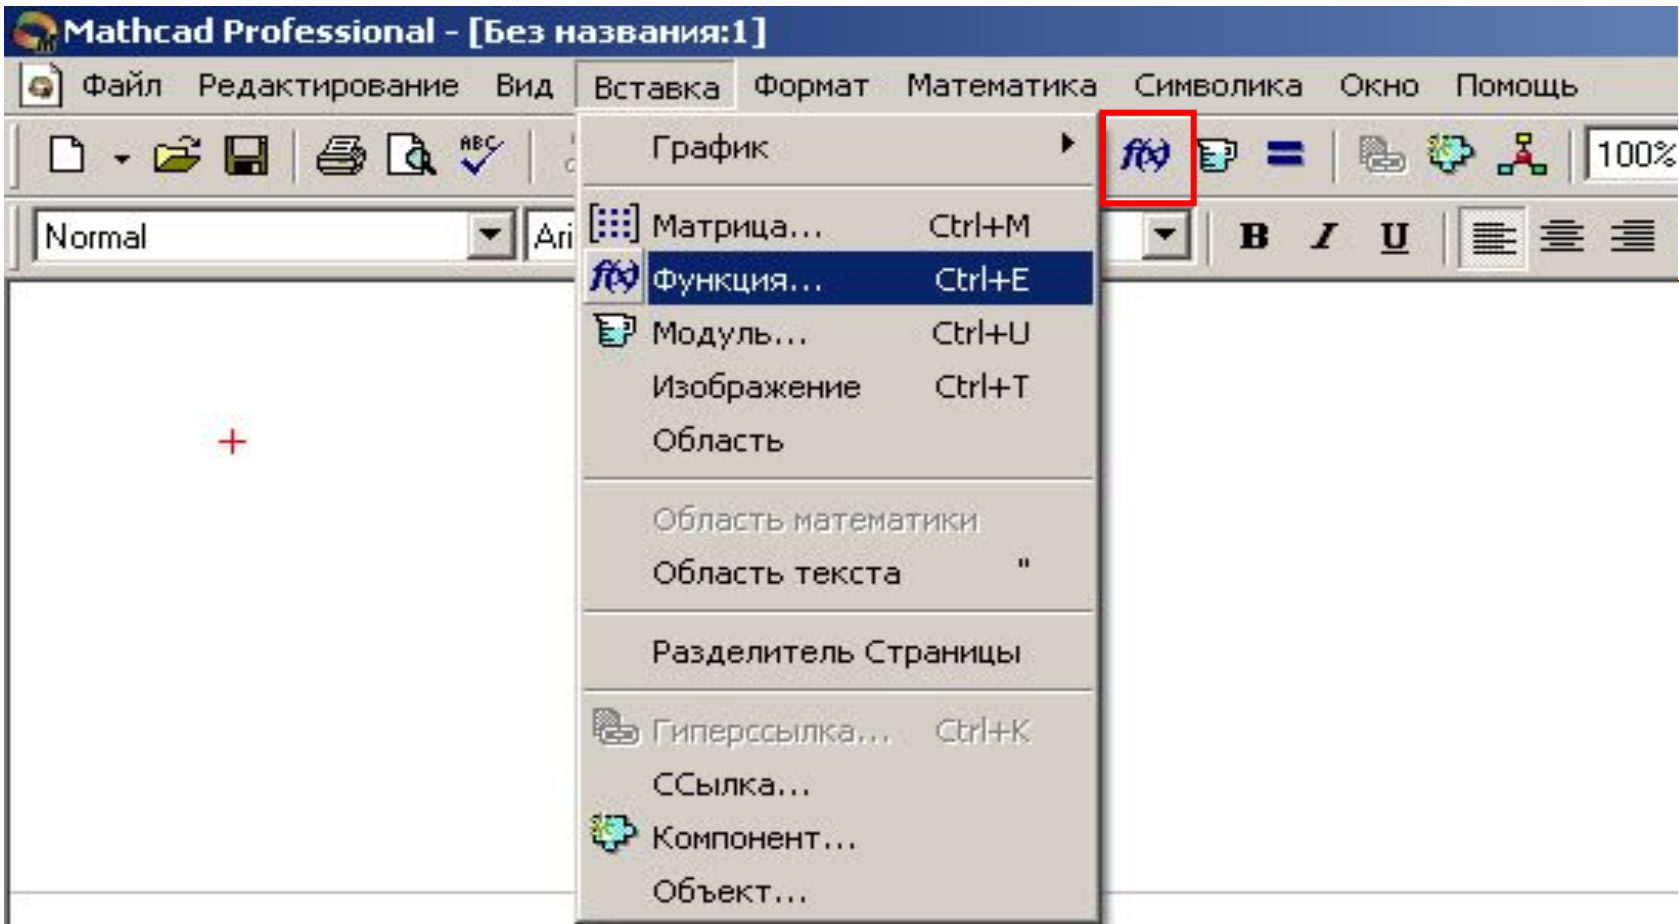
Mathcad Professional - [Без названия:1]

Файл Редактирование Вид Вставка Формат Математика Символика Окно Помощь

100%

Normal

Ari

B I U

График

Матрица... Ctrl+M

Функция... Ctrl+E

Модуль... Ctrl+U

Изображение Ctrl+T

Область

Область математики

Область текста "

Разделитель Страницы

Гиперссылка... Ctrl+K

ССылка...

Компонент...

Объект...